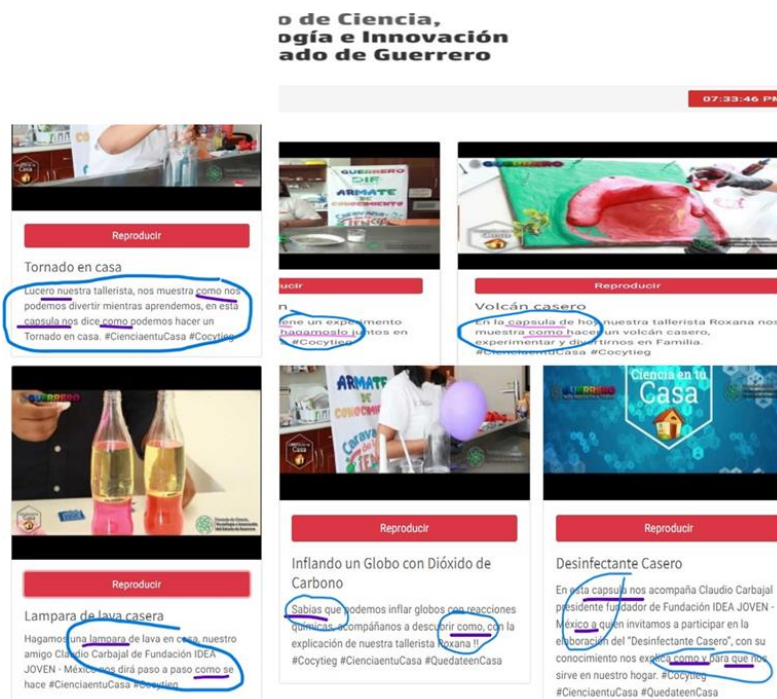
o de Ciencia,
ogía e Innovación
ado de Guerrero

07:33:46 PM

Reproducir

Tornado en casa

Lucero nuestra tallerista, nos muestra como nos podemos divertir mientras aprendemos, en esta capsula nos dice como podemos hacer un Tornado en casa. #CienciaentuCasa #Cocytieg

GUERRERO DIF ARMATE DE CONOCIMIENTO

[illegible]

n

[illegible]ene un experimento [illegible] hagamoslo juntos en #Cocytieg

Reproducir

Volcán casero

En la capsula de hoy nuestra tallerista Roxana nos muestra como hacer un volcán casero, experimentar y divertirnos en Familia. #CienciaentuCasa #Cocytieg

Reproducir

Lampara de lava casera

Hagamos una lampara de lava en casa, nuestro amigo Claudio Carbajal de Fundación IDEA JOVEN - México nos dirá paso a paso como se hace #CienciaentuCasa #Cocytieg

ARMATE DE CONOCIMIENTO

Reproducir

Inflando un Globo con Dióxido de Carbono

Sabias que podemos inflar globos con reacciones químicas, acompáñanos a descubrir como, con la explicación de nuestra tallerista Roxana !! #Cocytieg #CienciaentuCasa #QuedateenCasa

GUERRERO

Ciencia en tu Casa

Reproducir

Desinfectante Casero

En esta capsula nos acompaña Claudio Carbajal presidente fundador de Fundación IDEA JOVEN - México a quien invitamos a participar en la elaboración del "Desinfectante Casero", con su conocimiento nos explica como y para que nos sirve en nuestro hogar. #Cocytieg #CienciaentuCasa #QuedateenCasa